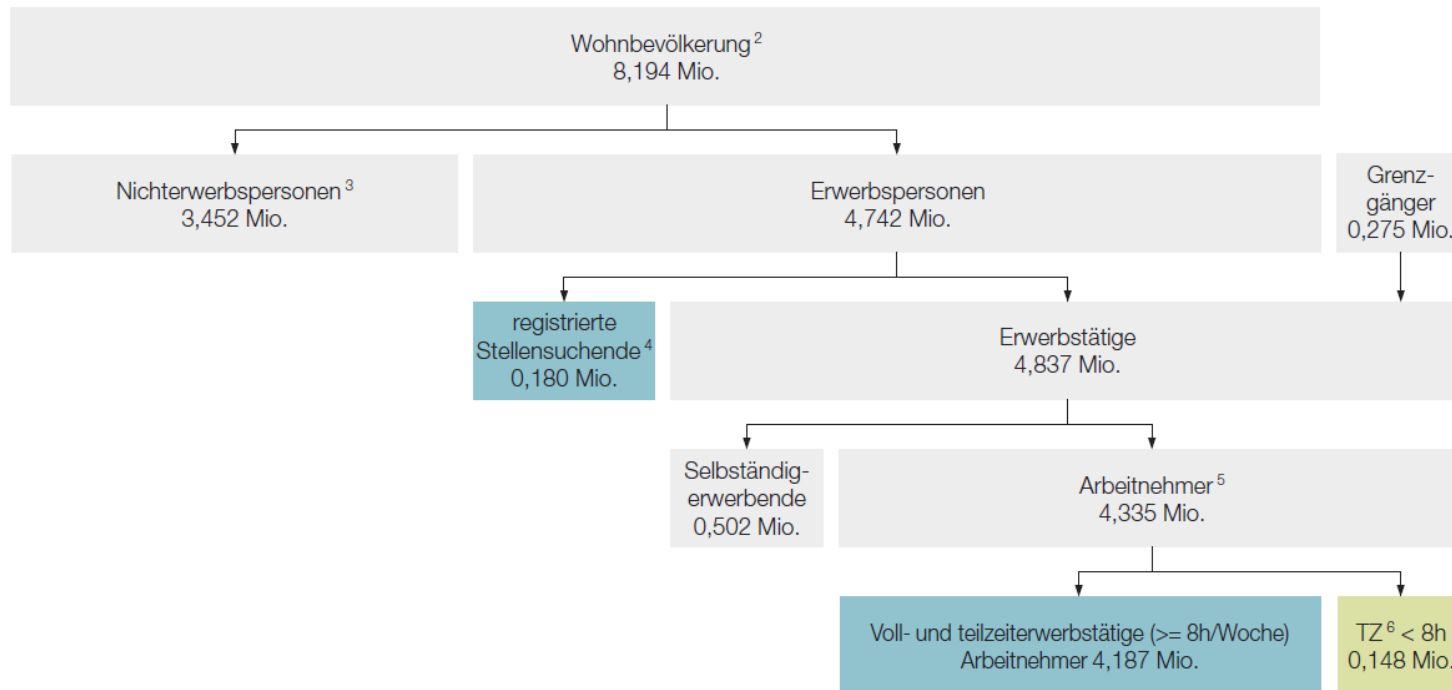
Wohnbevölkerung $^{2}$
8,194 Mio.

Nichterwerbspersonen $^{3}$
3,452 Mio.

Erwerbspersonen
4,742 Mio.

Grenzgänger
0,275 Mio.

registrierte Stellensuchende $^{4}$
0,180 Mio.

Erwerbstätige
4,837 Mio.

Selbständigerwerbende
0,502 Mio.

Arbeitnehmer $^{5}$
4,335 Mio.

Voll- und teilzeiterwerbstätige (>= 8h/Woche) Arbeitnehmer 4,187 Mio.

TZ $^{6}$ < 8h
0,148 Mio.